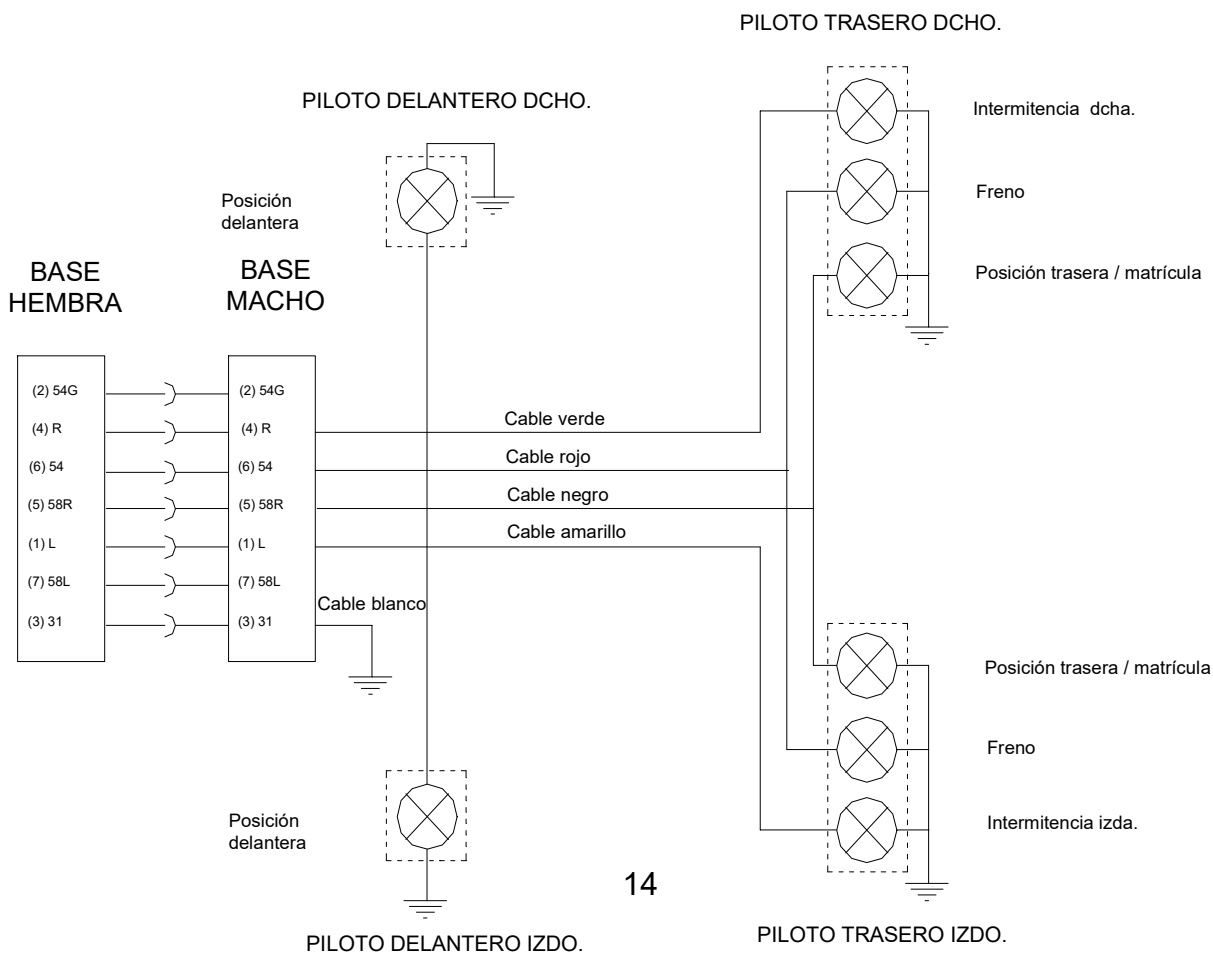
PILOTO TRASERO DCHO.

PILOTO DELANTERO DCHO.

Intermitencia dcha.

Freno

Posición delantera

Posición trasera / matrícula

BASE HEMBRA

BASE MACHO

(2) 54G
(4) R
(6) 54
(5) 58R
(1) L
(7) 58L
(3) 31

(2) 54G
(4) R
(6) 54
(5) 58R
(1) L
(7) 58L
(3) 31

Cable verde

Cable rojo

Cable negro

Cable amarillo

Cable blanco

Posición trasera / matrícula

Freno

Posición delantera

Intermitencia izda.

14

PILOTO DELANTERO IZDO.

PILOTO TRASERO IZDO.